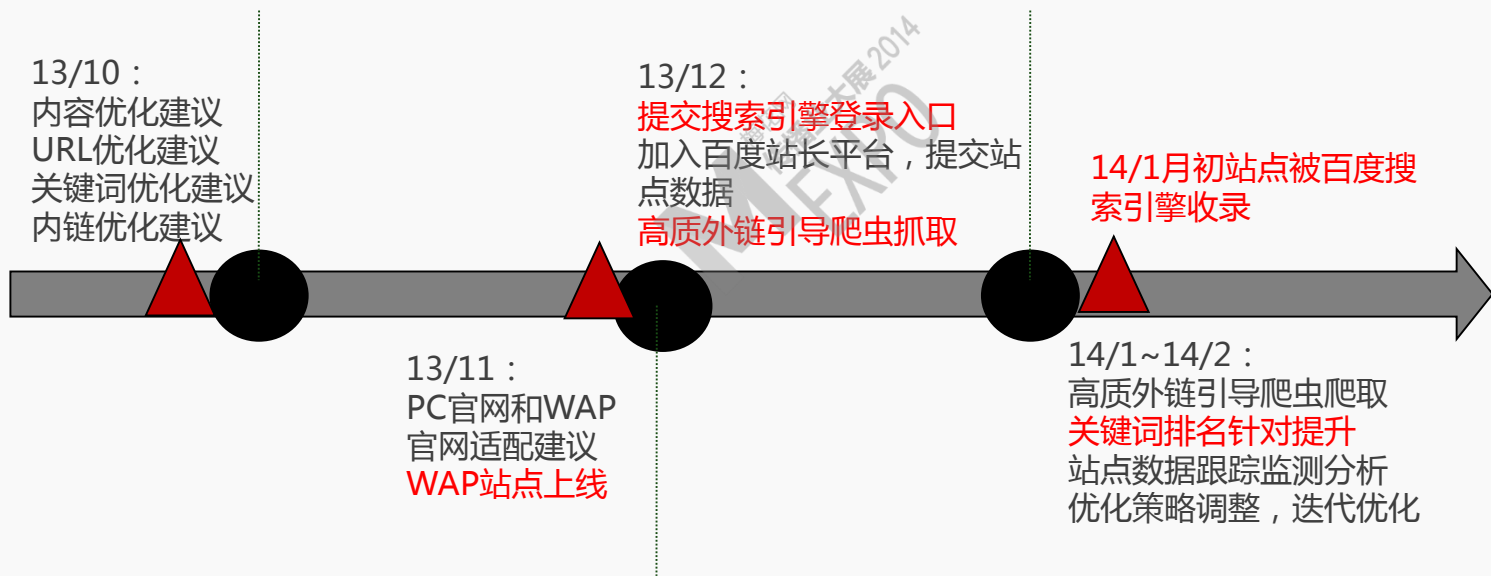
13/10：
内容优化建议
URL优化建议
关键词优化建议
内链优化建议

13/12：
提交搜索引擎登录入口
加入百度站长平台，提交站点数据
高质外链引导爬虫抓取

14/1月初站点被百度搜索引擎收录

13/11：
PC官网和WAP官网适配建议
WAP站点上线

14/1~14/2：
高质外链引导爬虫爬取
关键词排名针对提升
站点数据跟踪监测分析
优化策略调整，迭代优化

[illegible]大展2014 MEXPO